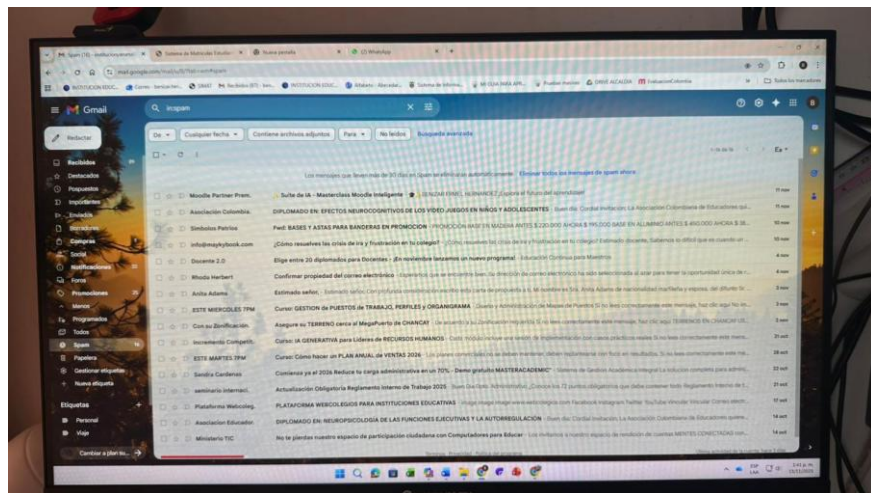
Gmail

incopam

Redactar

Recibidos
Destacados
Pospuestos
Importantes
Enviados
Borradores
Compras
Social
Notificaciones
Foros
Promociones
Menos
Programados
Todos
Spam
Papelera
Gestionar etiquetas
Nueva etiqueta

Etiquetas
Personal
Viaje

Cambiar a plan su...

De
Cualquier fecha
Contiene archivos adjuntos
Para
No leídos
Búsqueda avanzada

Los mensajes que lleven más de 30 días en Spam se eliminarán automáticamente. Eliminar todos los mensajes de spam ahora

| | | |
|---|---|---|
| Moodle Partner Prem. | Suite de IA – Masterclass Moodle Inteligente | 11 nov |
| Asociación Colombia. | DIPLOMADO EN: EFECTOS NEUROCOGNITIVOS DE LOS VIDEO JUEGOS EN NIÑOS Y ADOLESCENTES | 11 nov |
| Simbolos Patrios | Fwd: BASES Y ASTAS PARA BANDERAS EN PROMOCION | 10 nov |
| info@maykybook.com | ¿Cómo resuelves las crisis de ira y frustración en tu colegio? | 10 nov |
| Docente 2.0 | Elige entre 20 diplomados para Docentes ¡En noviembre lanzamos un nuevo programa! | 4 nov |
| Rhoda Herbert | Confirmar propiedad del correo electrónico | 4 nov |
| Anita Adams | Estimado señor, | 3 nov |
| ESTE MIERCOLES 7PM | Curso: GESTION de PUESTOS de TRABAJO, PERFILES y ORGANIGRAMA | 3 nov |
| Con su Zonificación | Asegure su TERRENO cerca al MegaPuerto de CHANCAY | 3 nov |
| Incremento Competit. | Curso: IA GENERATIVA para Líderes de RECURSOS HUMANOS | 31 oct |
| ESTE MARTES 7PM | Curso: Cómo hacer un PLAN ANUAL de VENTAS 2026 | 28 oct |
| Sandra Cardenas | Comienza ya el 2026 Reduce tu carga administrativa en un 70% - Demo gratuito MASTERACADEMIC | 22 oct |
| seminario internaci. | Actualización Obligatoria Reglamento Interno de Trabajo 2025 | 21 oct |
| Plataforma Webcoleg. | PLATAFORMA WEBCOLEGIOS PARA INSTITUCIONES EDUCATIVAS | 17 oct |
| Asociacion Educador | DIPLOMADO EN: NEUROPSICOLOGIA DE LAS FUNCIONES EJECUTIVAS Y LA AUTORREGULACIÓN | 14 oct |
| Ministerio TIC | No te pierdas nuestro espacio de participación ciudadana con Computadores para Educar | 14 oct |